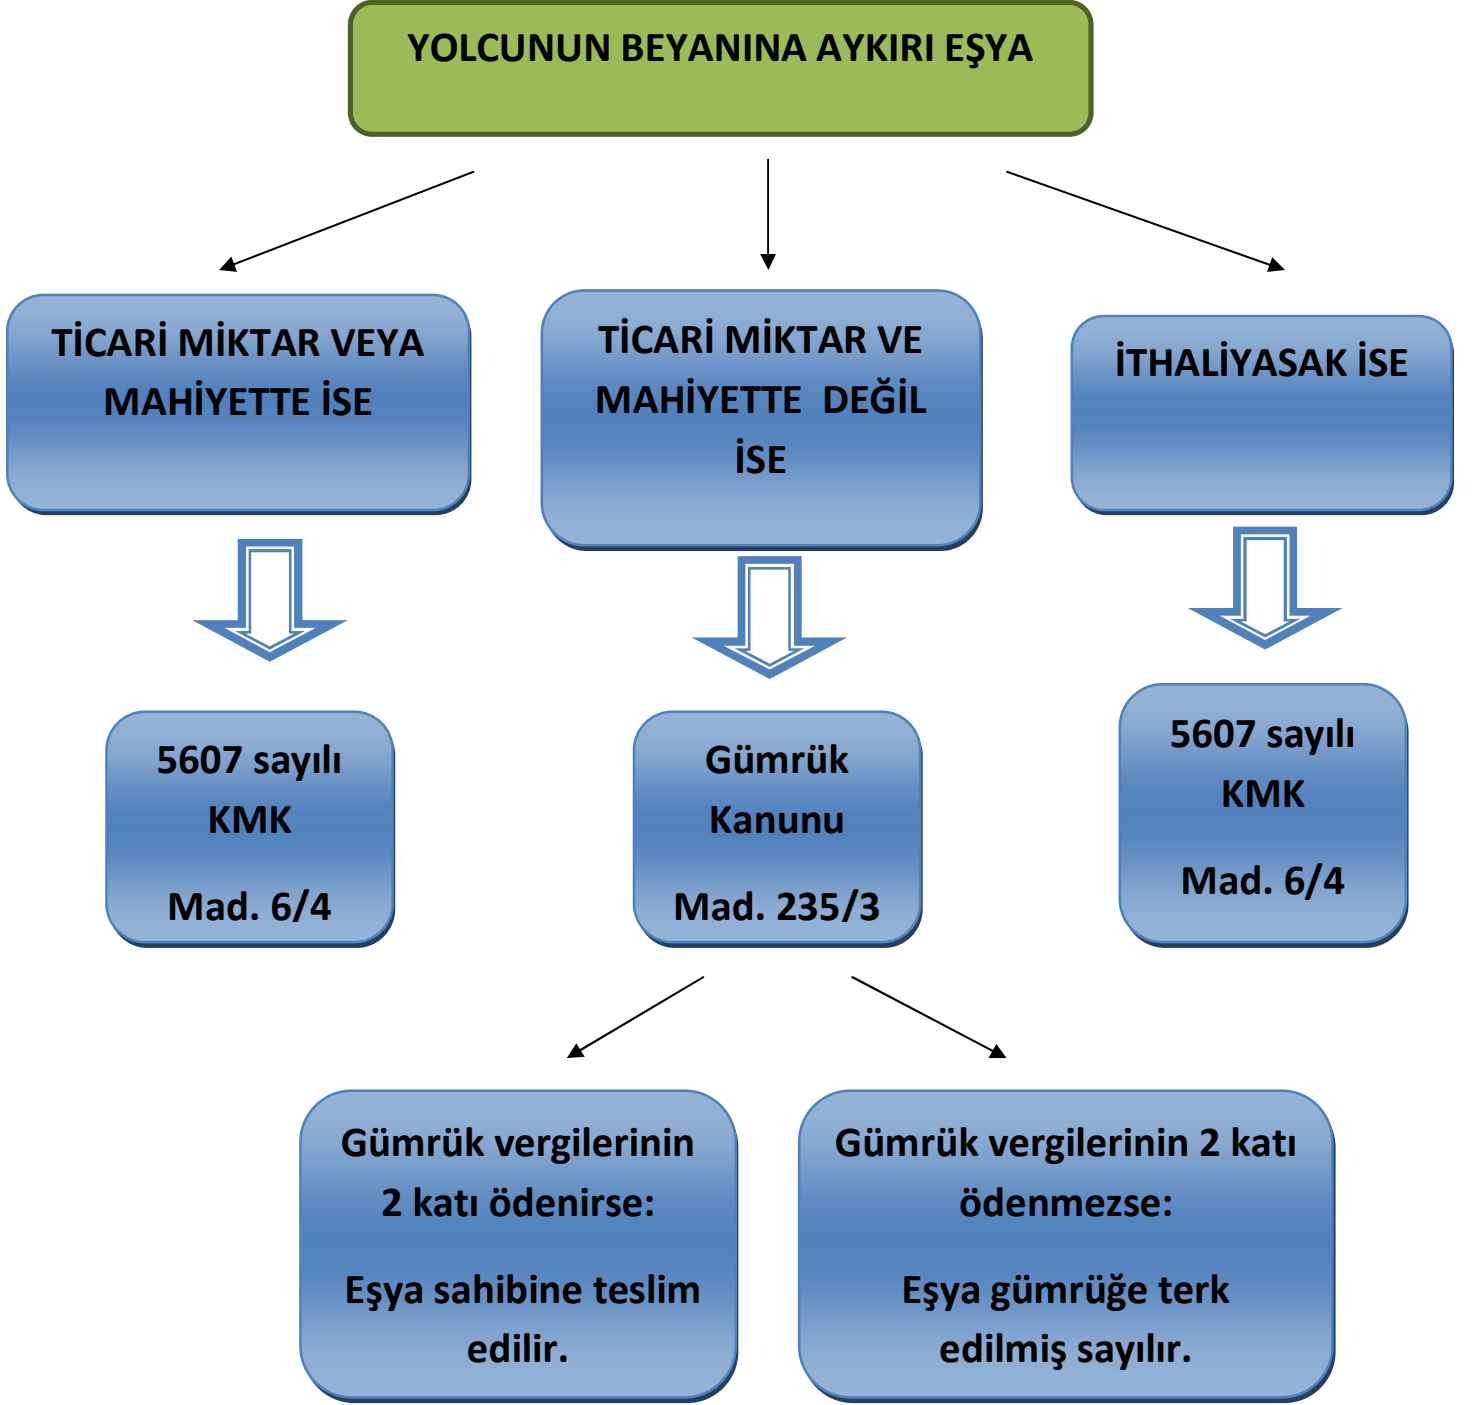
YOLCUNUN BEYANINA AYKIRI EŞYA

TİCARİ MİKTAR VEYA MAHİYETTE İSE

TİCARİ MİKTAR VE MAHİYETTE DEĞİL İSE

İTHALİYASAK İSE

5607 sayılı KMK

Mad. 6/4

Gümrük Kanunu

Mad. 235/3

5607 sayılı KMK

Mad. 6/4

Gümrük vergilerinin 2 katı ödenirse:

Eşya sahibine teslim edilir.

Gümrük vergilerinin 2 katı ödenmezse:

Eşya gümrüğe terk edilmiş sayılır.